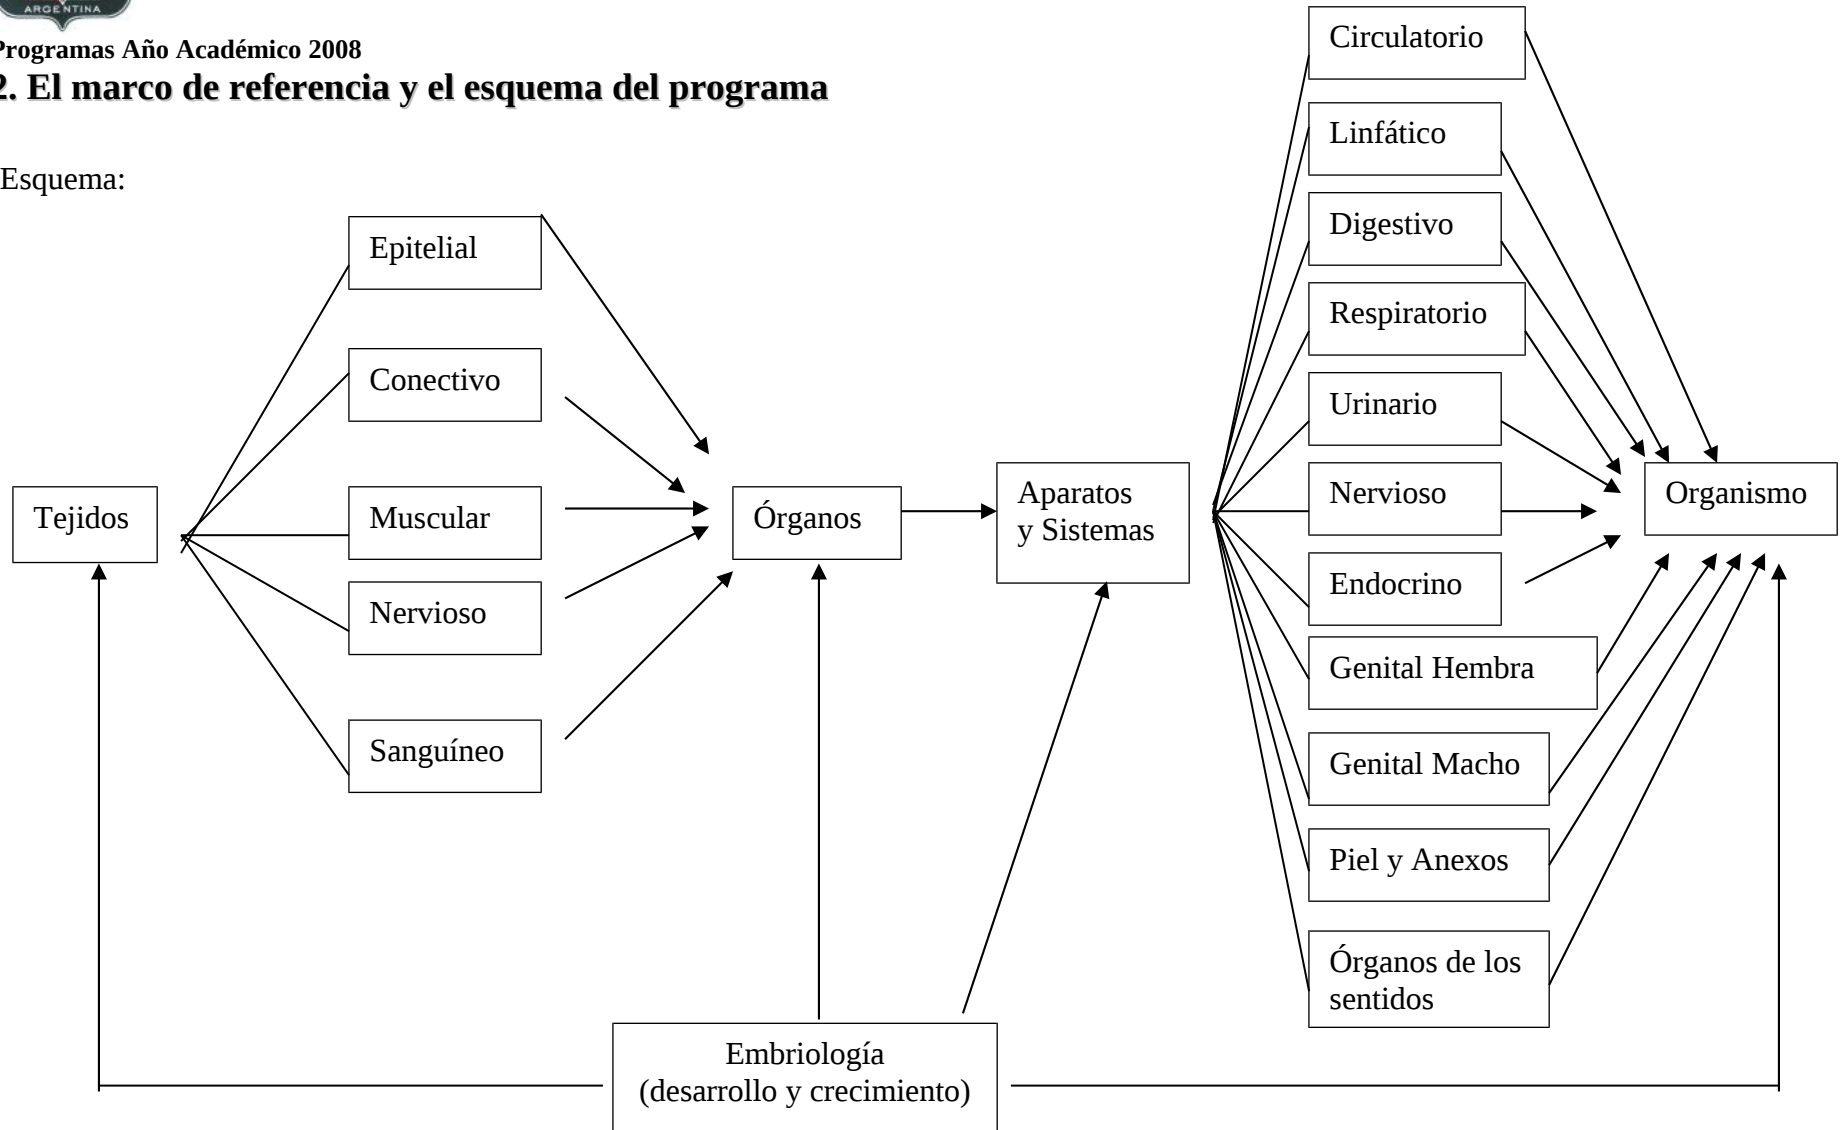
ARGENTINA

Programas Año Académico 2008
2. El marco de referencia y el esquema del programa

Esquema:

Tejidos

Epitelial
Conectivo
Muscular
Nervioso
Sanguíneo

Órganos

Aparatos y Sistemas

Circulatorio
Linfático
Digestivo
Respiratorio
Urinario
Nervioso
Endocrino
Genital Hembra
Genital Macho
Piel y Anexos
Órganos de los sentidos

Organismo

Embriología (desarrollo y crecimiento)